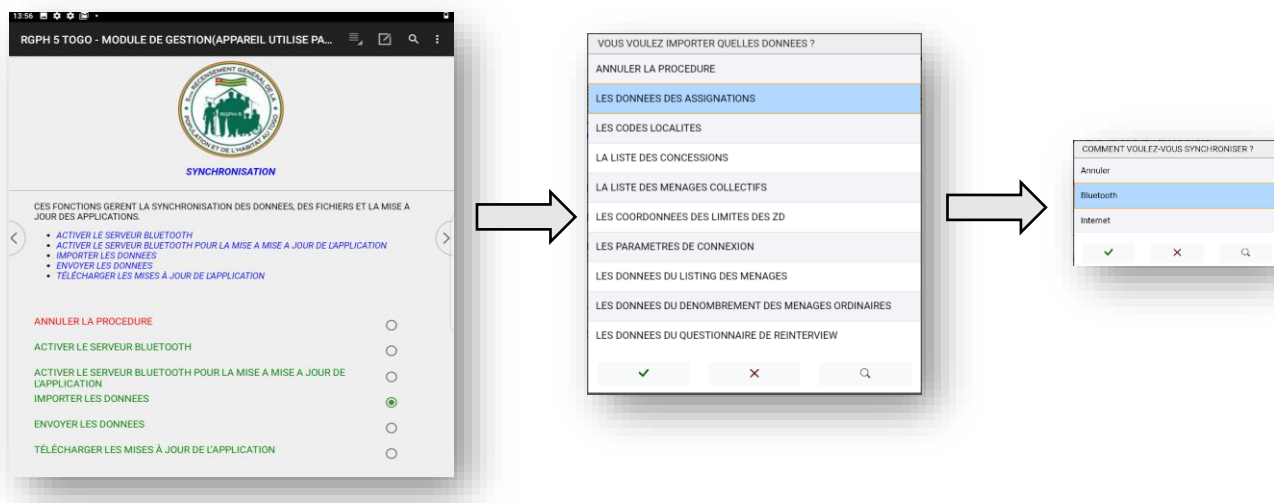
13:56

RGPH 5 TOGO - MODULE DE GESTION(APPAREIL UTILISE PA...

5ème RECENSEMENT GÉNÉRAL DE LA POPULATION ET DE L'HABITAT AU TOGO
RGPH-5

SYNCHRONISATION

CES FONCTIONS GERENT LA SYNCHRONISATION DES DONNEES, DES FICHIERS ET LA MISE A JOUR DES APPLICATIONS.

- ACTIVER LE SERVEUR BLUETOOTH
- ACTIVER LE SERVEUR BLUETOOTH POUR LA MISE A MISE A JOUR DE L'APPLICATION
- IMPORTER LES DONNEES
- ENVOYER LES DONNEES
- TÉLÉCHARGER LES MISES À JOUR DE L'APPLICATION

ANNULER LA PROCEDURE
ACTIVER LE SERVEUR BLUETOOTH
ACTIVER LE SERVEUR BLUETOOTH POUR LA MISE A MISE A JOUR DE L'APPLICATION
IMPORTER LES DONNEES
ENVOYER LES DONNEES
TÉLÉCHARGER LES MISES À JOUR DE L'APPLICATION

VOUS VOULEZ IMPORTER QUELLES DONNEES ?
ANNULER LA PROCEDURE
LES DONNEES DES ASSIGNATIONS
LES CODES LOCALITES
LA LISTE DES CONCESSIONS
LA LISTE DES MENAGES COLLECTIFS
LES COORDONNEES DES LIMITES DES ZD
LES PARAMETRES DE CONNEXION
LES DONNEES DU LISTING DES MENAGES
LES DONNEES DU DENOMBREMENT DES MENAGES ORDINAIRES
LES DONNEES DU QUESTIONNAIRE DE REINTERVIEW

COMMENT VOULEZ-VOUS SYNCHRONISER ?
Annuler
Bluetooth
Internet